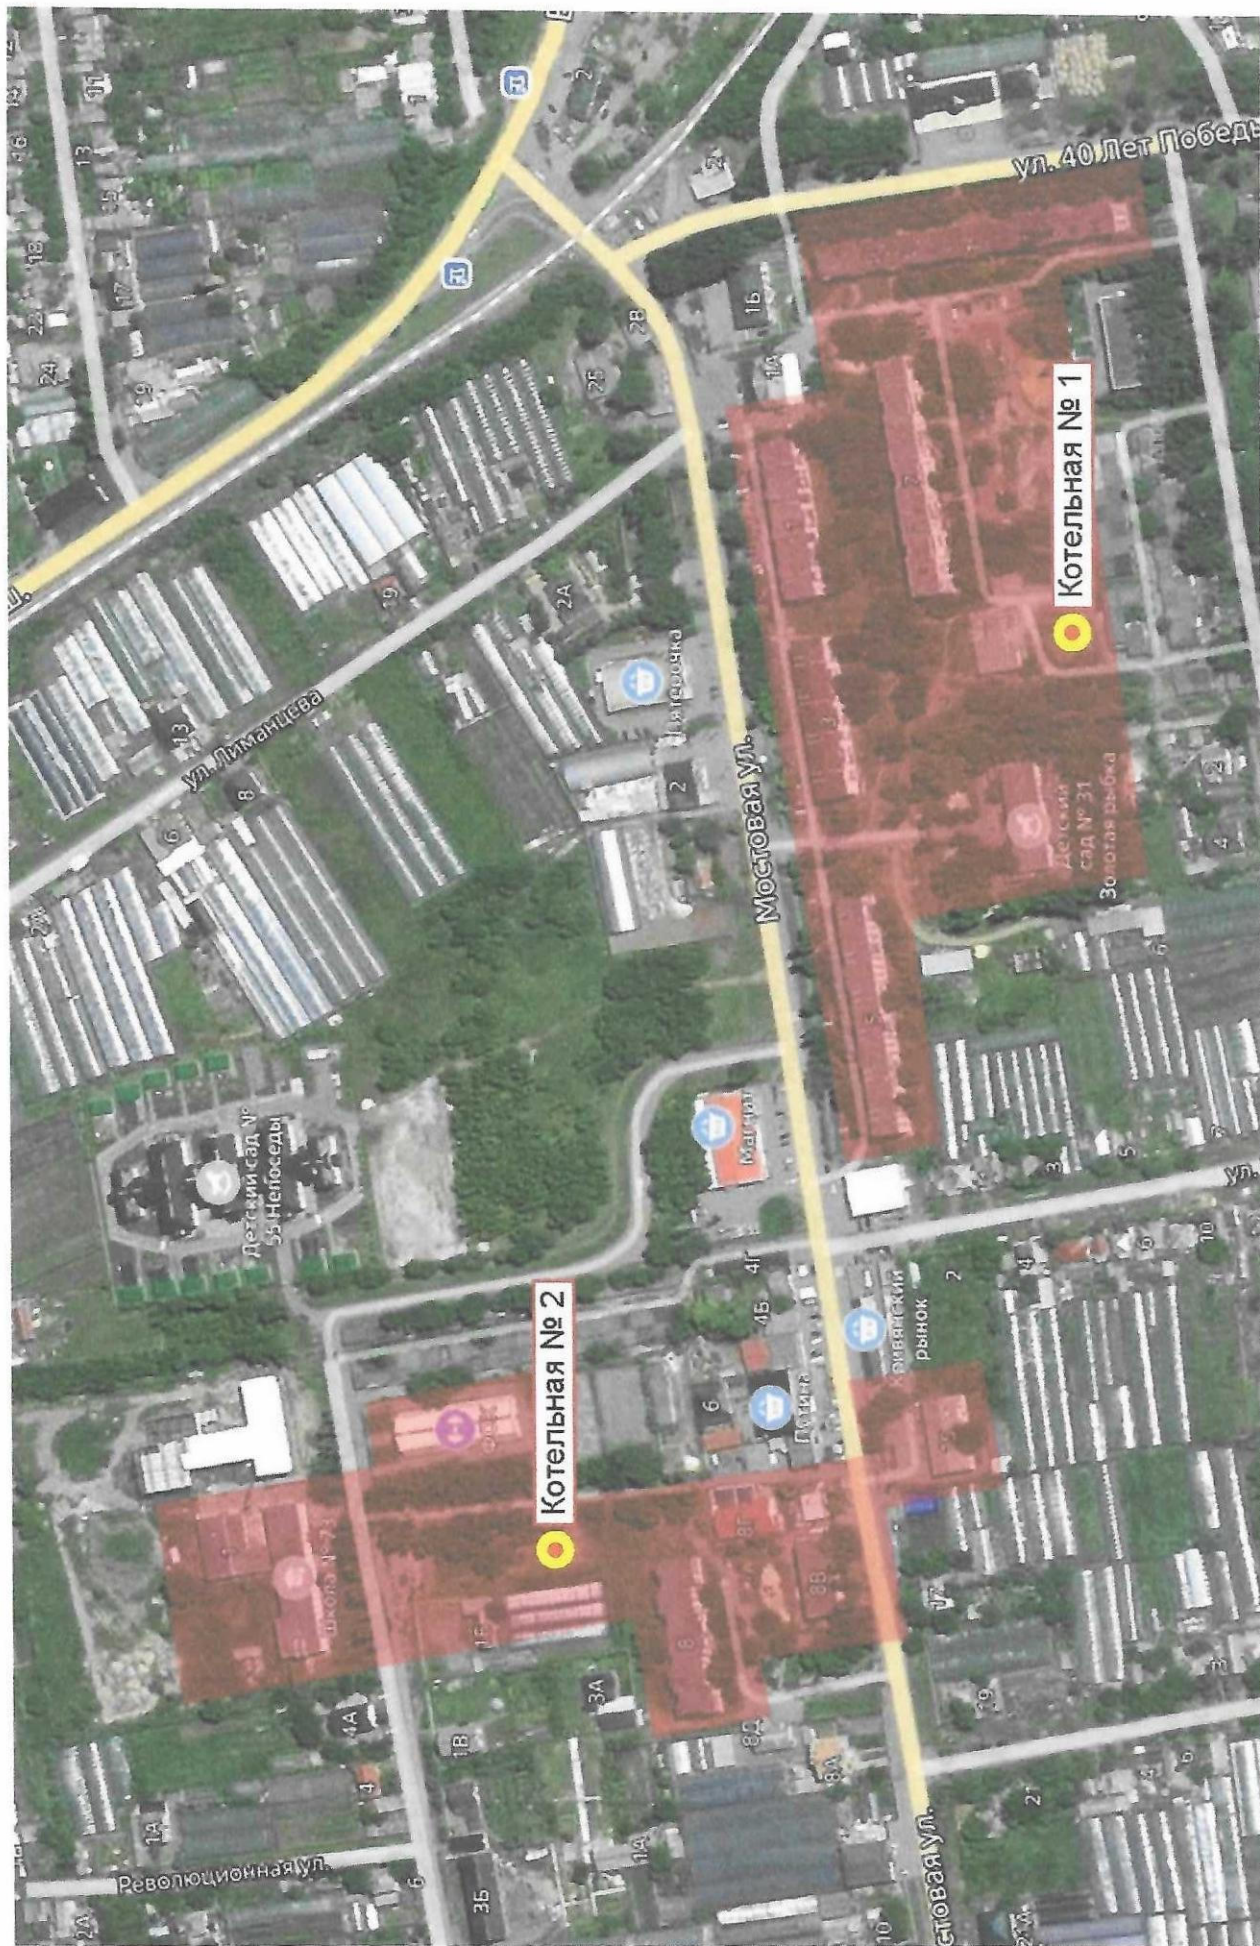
ул. 40 Лет Победы

Котельная № 1

Котельная № 2

Мостовая ул.

ул. Лиманцева

Революционная ул.

Детский сад № 31 Золотая рыбка

Детский сад № 55 Непоседы

Школа № 23

Пятёрочка

Магнит

рынок

стовая ул.

ул.

1Б

1А

2В

2Б

2А

2

19

13

8

6

24

17

18

13

11

16

12

14

4Г

4Б

6

8Г

8В

8

16

8Д

8А

3А

4А

4

1В

1А

3Б

24

10

6

2

9

1

3

5

7

4

10

21

29

17